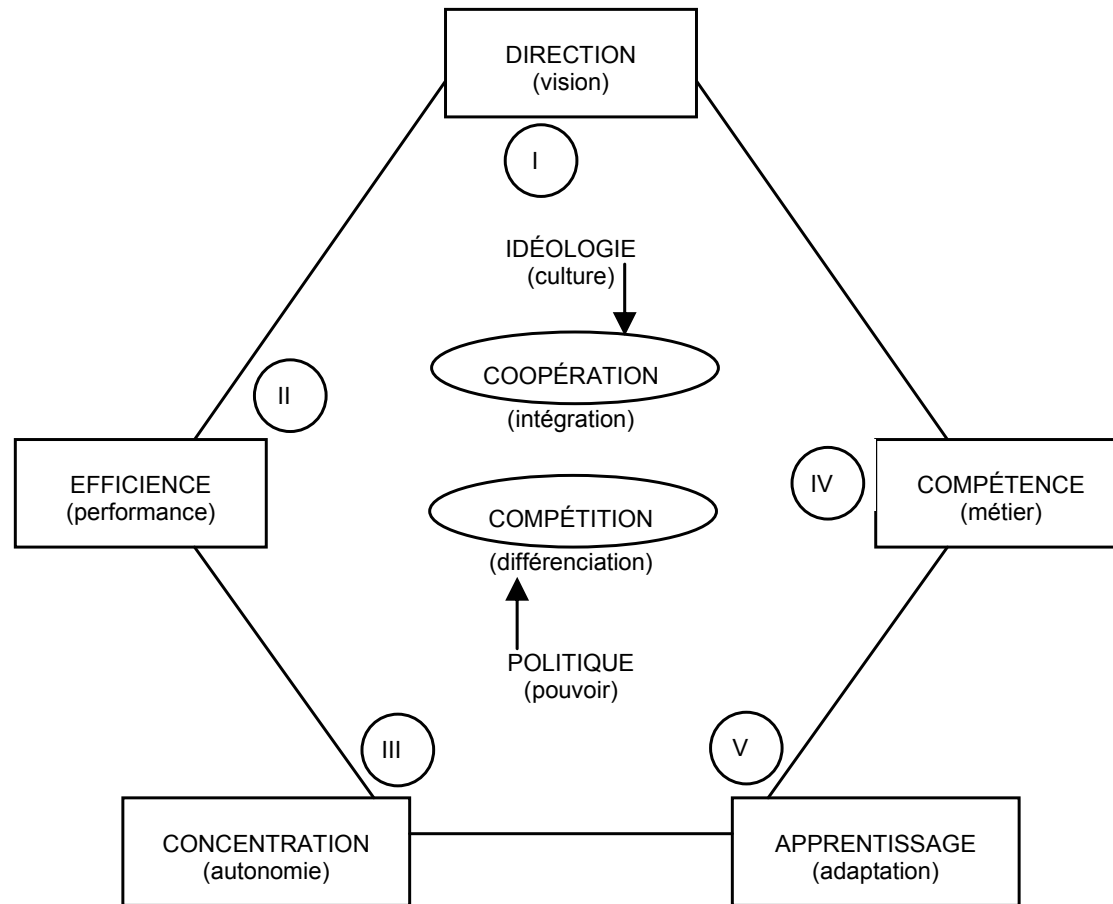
DIRECTION
(vision)

I

IDÉOLOGIE
(culture)

COOPÉRATION
(intégration)

II

EFFICIENCE
(performance)

COMPÉTITION
(différenciation)

IV

COMPÉTENCE
(métier)

POLITIQUE
(pouvoir)

III

V

CONCENTRATION
(autonomie)

APPRENTISSAGE
(adaptation)